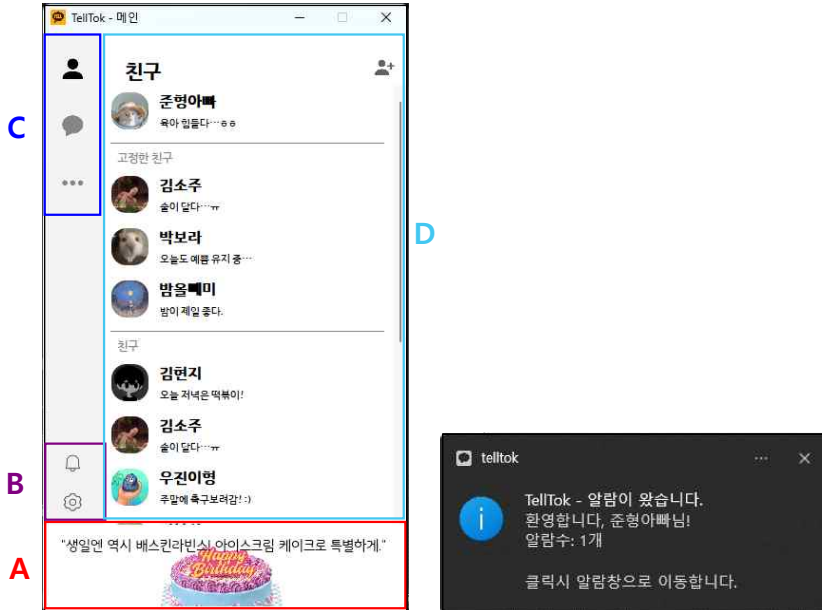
TellTok - 메인

C

친구

준형아빠
육아 힘들다…ㅎㅎ

고정한 친구

김소주
술이 달다…ㅠ

박보라
오늘도 예쁨 유지 중…

밤올빼미
밤이 제일 좋다.

친구

김현지
오늘 저녁은 떡볶이!

김소주
술이 달다…ㅠ

우진이형
주말에 축구보려감! :)

D

B

A

"생일엔 역시 배스킨라빈스 아이스크림 케이크로 특별하게."

Happy Birthday

telltok

TellTok - 알람이 왔습니다.
환영합니다, 준형아빠님!
알람수: 1개

클릭시 알람창으로 이동합니다.